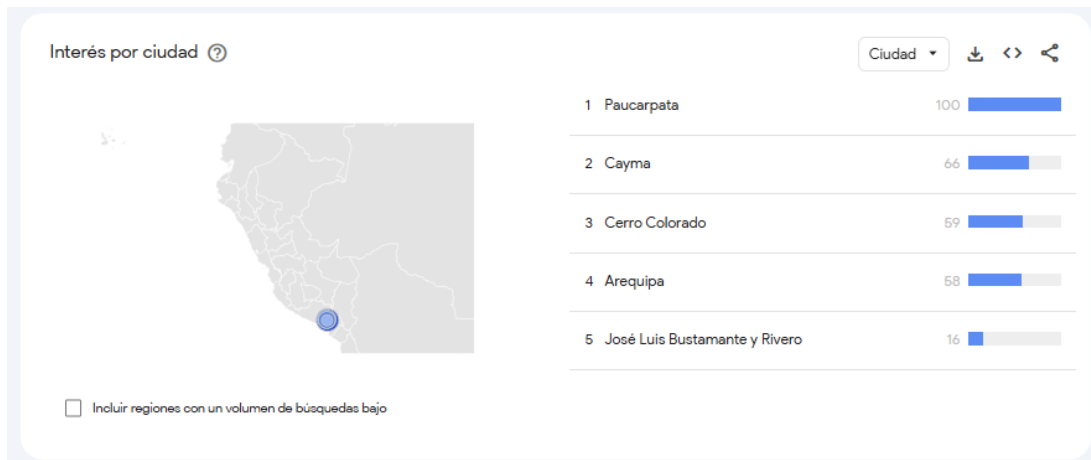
Interés por ciudad ?

Ciudad ▾

| | | |
|---|---|---|
| 1 | Paucarpata | 100 |
| 2 | Cayma | 66 |
| 3 | Cerro Colorado | 59 |
| 4 | Arequipa | 58 |
| 5 | José Luis Bustamante y Rivero | 16 |

Incluir regiones con un volumen de búsquedas bajo